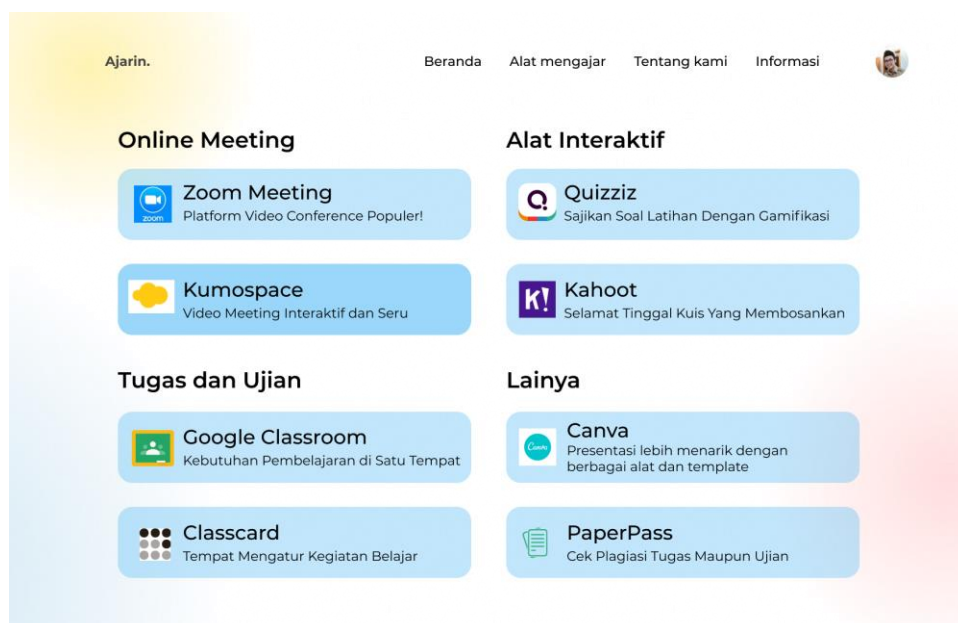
Ajarin.

Beranda Alat mengajar Tentang kami Informasi

Online Meeting

zoom

Zoom Meeting
Platform Video Conference Populer!

Kumospace
Video Meeting Interaktif dan Seru

Alat Interaktif

Quizziz
Sajikan Soal Latihan Dengan Gamifikasi

K!

Kahoot
Selamat Tinggal Kuis Yang Membosankan

Tugas dan Ujian

Google Classroom
Kebutuhan Pembelajaran di Satu Tempat

Classcard
Tempat Mengatur Kegiatan Belajar

Lainya

Canva

Canva
Presentasi lebih menarik dengan berbagai alat dan template

PaperPass
Cek Plagiasi Tugas Maupun Ujian